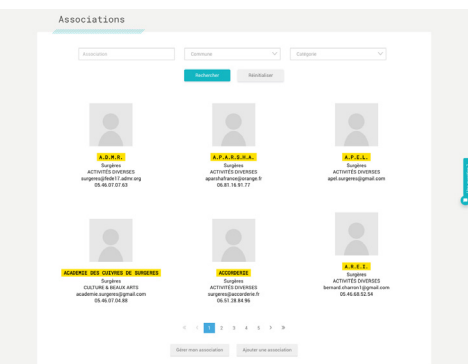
Associations

Association

Commune

Catégorie

Rechercher

Réinitialiser

A.D.M.R.
Surgères
ACTIVITÉS DIVERSES
surgeres@fede17.admr.org
05.46.07.07.63

A.P.A.R.S.H.A.
Surgères
ACTIVITÉS DIVERSES
aparshafrance@orange.fr
06.81.16.91.77

A.P.E.L.
Surgères
ACTIVITÉS DIVERSES
apel.surgeres@gmail.com

ACADEMIE DES CUIVRES DE SURGERES
Surgères
CULTURE & BEAUX ARTS
academie.surgeres@gmail.com
05.46.07.04.88

ACCORDERIE
Surgères
ACTIVITÉS DIVERSES
surgeres@accorderie.fr
06.51.28.84.96

A.R.E.I.
Surgères
ACTIVITÉS DIVERSES
bernard.charron1@gmail.com
05.46.68.52.54

« ‹ 1 2 3 4 5 › »

Gérer mon association

Ajouter une association